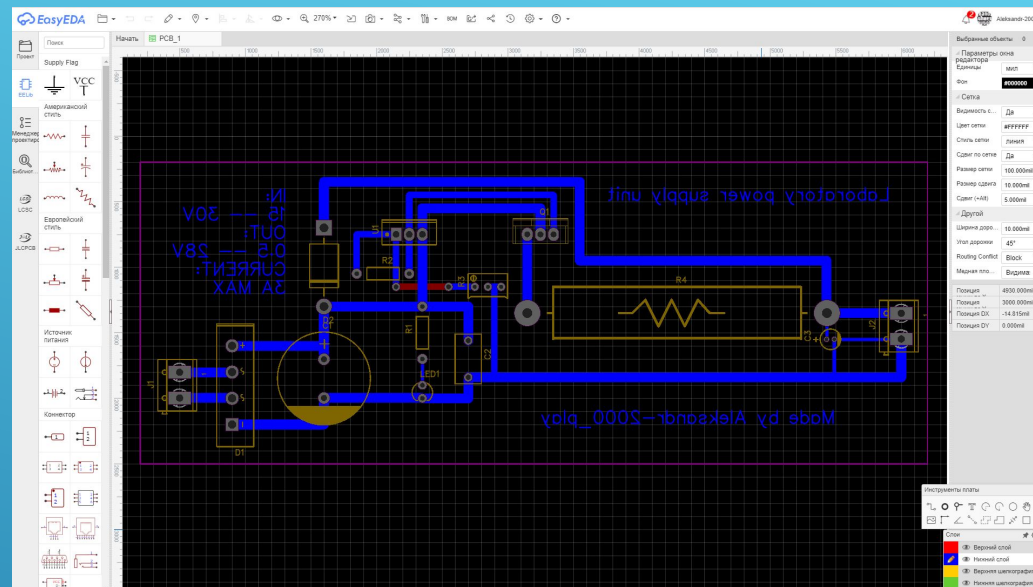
EasyEDA 270% BOM 2 Aleksandr-200

Проект
EELib
Менеджер проектов
Библиот...
LCSC
JLCPCB

Поиск
Supply Flag
VCC
Американский стиль
Европейский стиль
Источник питания
Коннектор

Начать PCB_1

IN:
15 — 30V
OUT:
0.5 — 28V
CURRENT:
3A MAX

Laboratory power supply unit
Made by Aleksandr-2000_play

Q1
R2
R3
R4
R1
LED1
C1
C2
C3
D1
D2
J1
J2

Выбранные объекты 0
Параметры окна редактора
Единицы мил
Фон #000000
Сетка
Видимость с... Да
Цвет сетки #FFFFFF
Стиль сетки линия
Сдвиг по сетке Да
Размер сетки 100.000mil
Размер сдвига 10.000mil
Сдвиг (+Alt) 5.000mil
Другое
Ширина доро... 10.000mil
Угол дорожки 45°
Routing Conflict Block
Медная пло... Видима
Позиция 4930.000mil
Позиция 3000.000mil
Позиция DX -14.015mil
Позиция DY 0.000mil

Инструменты платы

Слои
Верхний слой
Нижний слой
Верхняя шелкография
Нижняя шелкография